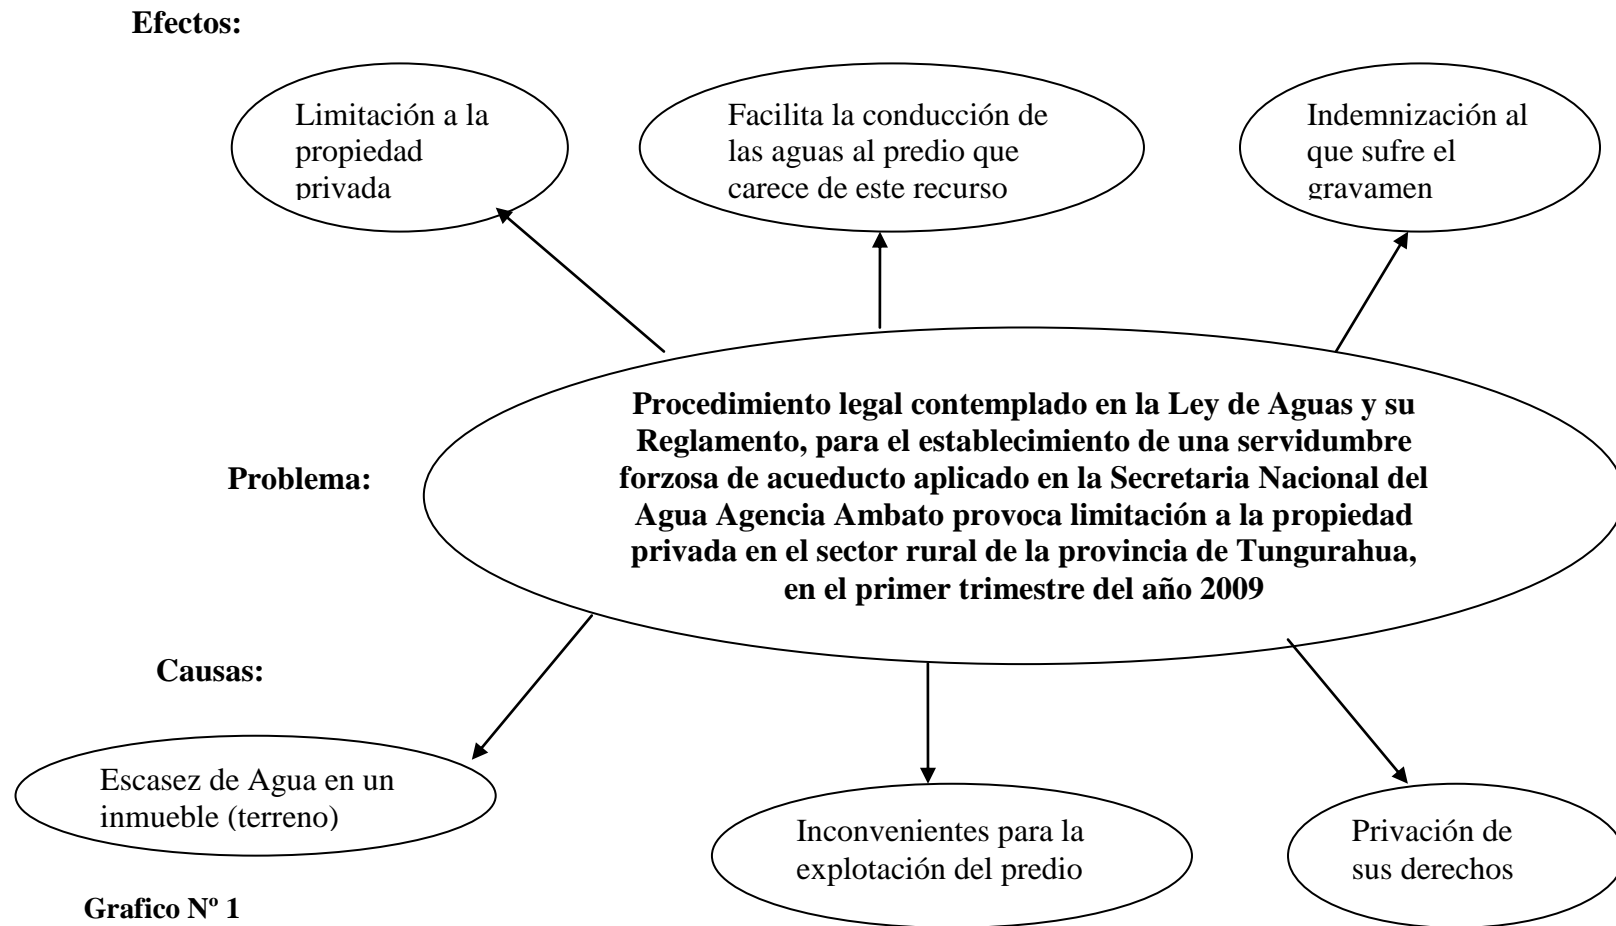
Efectos:

Limitación a la propiedad privada

Facilita la conducción de las aguas al predio que carece de este recurso

Indemnización al que sufre el gravamen

Problema:

Procedimiento legal contemplado en la Ley de Aguas y su Reglamento, para el establecimiento de una servidumbre forzosa de acueducto aplicado en la Secretaria Nacional del Agua Agencia Ambato provoca limitación a la propiedad privada en el sector rural de la provincia de Tungurahua, en el primer trimestre del año 2009

Causas:

Escasez de Agua en un inmueble (terreno)

Inconvenientes para la explotación del predio

Privación de sus derechos

Grafico Nº 1